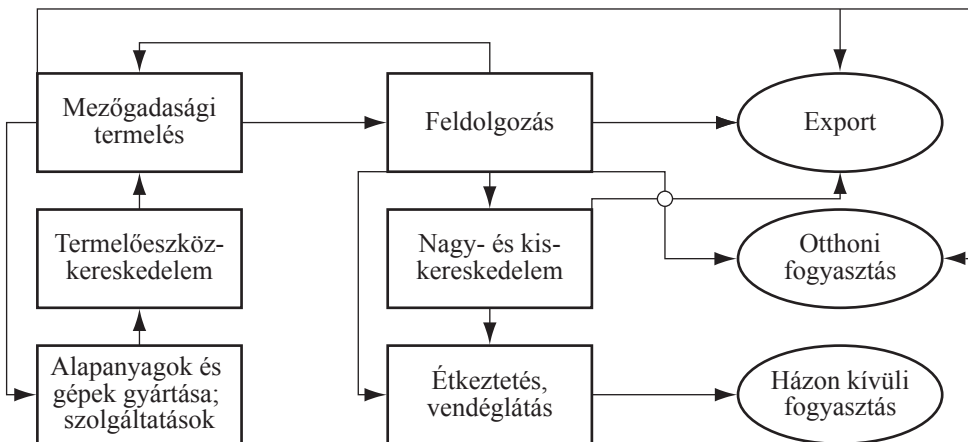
Mezőgadasági termelés

Feldolgozás

Export

Termelőeszköz-kereskedelem

Nagy- és kis-kereskedelem

Otthoni fogyasztás

Alapanyagok és gépek gyártása; szolgáltatások

Étkeztetés, vendéglátás

Házon kívüli fogyasztás